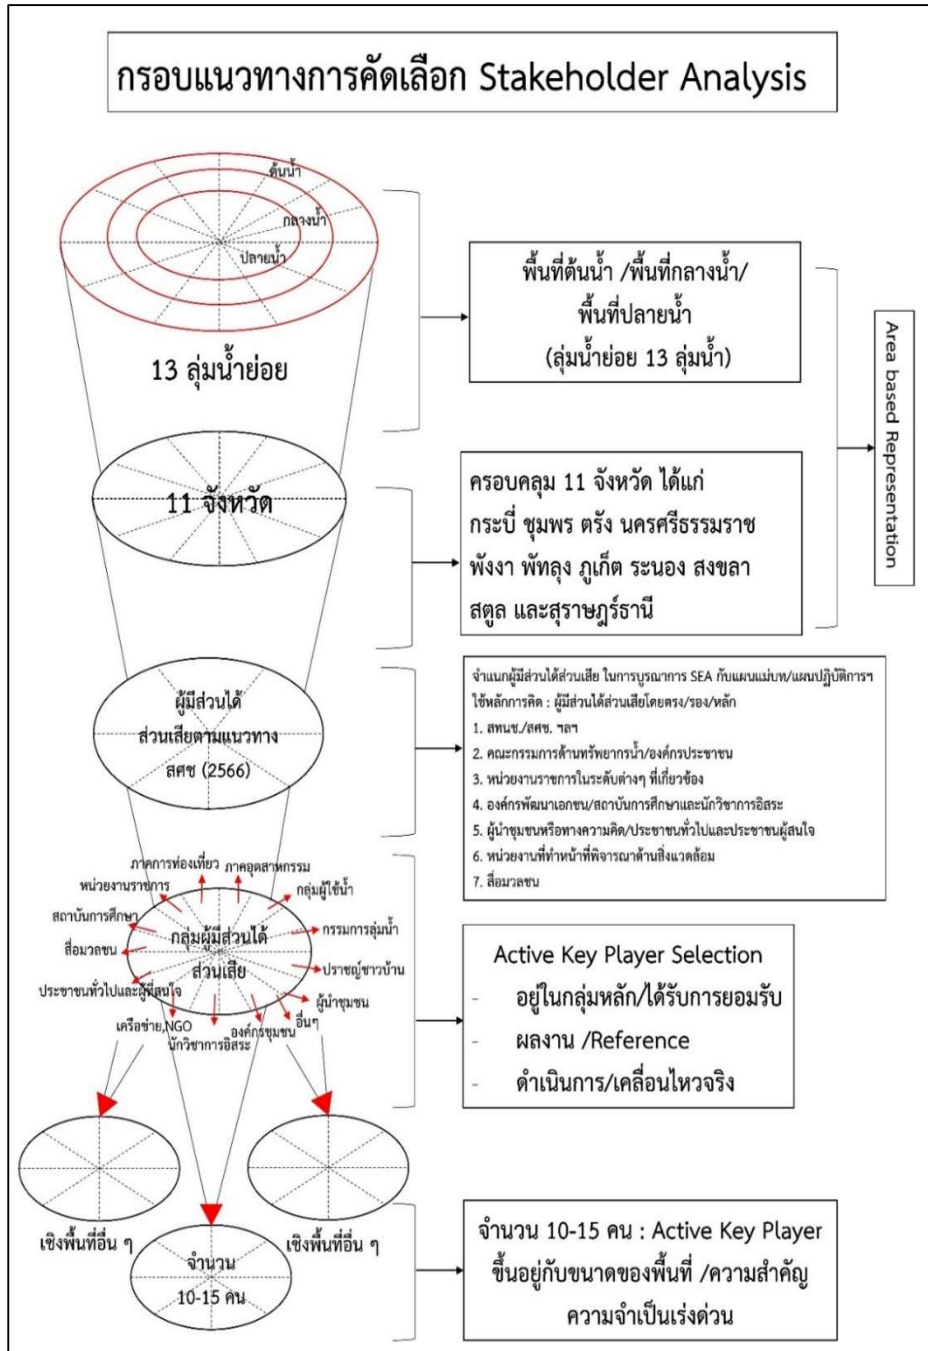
กรอบแนวทางการคัดเลือก Stakeholder Analysis

ต้นน้ำ
กลางน้ำ
ปลายน้ำ

13 ลุ่มน้ำย่อย

พื้นที่ต้นน้ำ /พื้นที่กลางน้ำ/ พื้นที่ปลายน้ำ (ลุ่มน้ำย่อย 13 ลุ่มน้ำ)

Area based Representation

11 จังหวัด

ครอบคลุม 11 จังหวัด ได้แก่ กระบี่ ชุมพร ตรัง นครศรีธรรมราช พังงา พัทลุง ภูเก็ต ระนอง สงขลา สตูล และสุราษฎร์ธานี

ผู้มีส่วนได้ ส่วนเสียตามแนวทาง สศช (2566)

จำแนกผู้มีส่วนได้ส่วนเสีย ในการบูรณาการ SEA กับแผนแม่บท/แผนปฏิบัติการฯ
ใช้หลักการคิด : ผู้มีส่วนได้ส่วนเสียโดยตรง/รอง/หลัก
1. สทนช./สศช. ฯลฯ
2. คณะกรรมการด้านทรัพยากรน้ำ/องค์กรประชาชน
3. หน่วยงานราชการในระดับต่างๆ ที่เกี่ยวข้อง
4. องค์กรพัฒนาเอกชน/สถาบันการศึกษาและนักวิชาการอิสระ
5. ผู้นำชุมชนหรือทางความคิด/ประชาชนทั่วไปและประชาชนผู้สนใจ
6. หน่วยงานที่ทำหน้าที่พิจารณาด้านสิ่งแวดล้อม
7. สื่อมวลชน

ภาคการท่องเที่ยว
ภาคอุตสาหกรรม
หน่วยงานราชการ
กลุ่มผู้ใช้น้ำ
สถาบันการศึกษา
กรรมการลุ่มน้ำ
สื่อมวลชน
กลุ่มผู้มีส่วนได้ ส่วนเสีย
ปราชญ์ชาวบ้าน
ประชาชนทั่วไปและผู้สนใจ
ผู้นำชุมชน
เครือข่าย NGO
องค์กรชุมชน
อื่นๆ
นักวิชาการอิสระ

Active Key Player Selection
- อยู่ในกลุ่มหลัก/ได้รับการยอมรับ
- ผลงาน /Reference
- ดำเนินการ/เคลื่อนไหวจริง

เชิงพื้นที่อื่น ๆ
จำนวน 10-15 คน
เชิงพื้นที่อื่น ๆ

จำนวน 10-15 คน : Active Key Player ขึ้นอยู่กับขนาดของพื้นที่ /ความสำคัญ ความจำเป็นเร่งด่วน